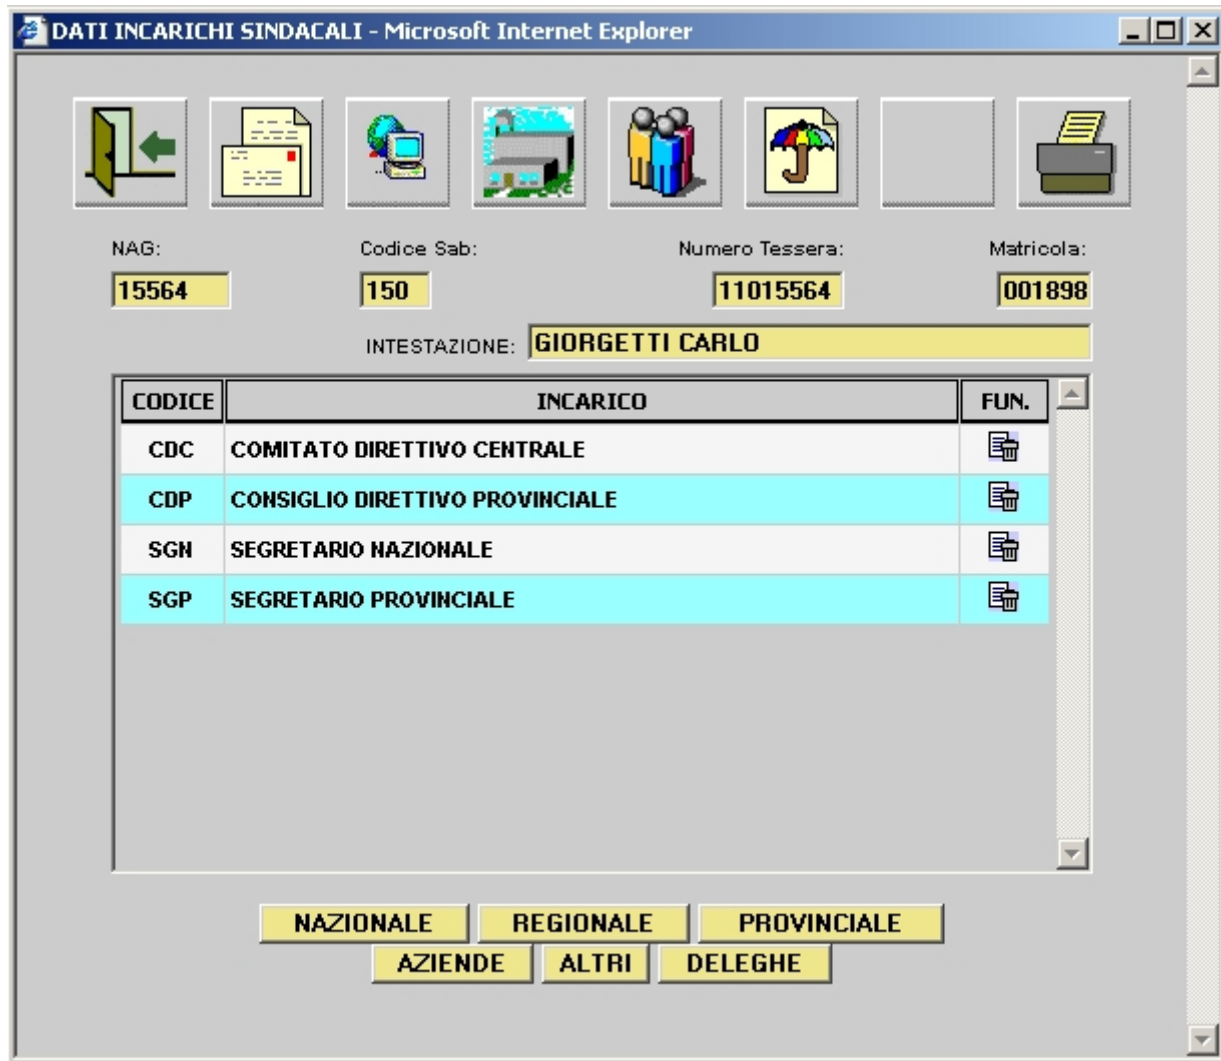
DATI INCARICHI SINDACALI - Microsoft Internet Explorer

NAG: 15564
Codice Sab: 150
Numero Tessera: 11015564
Matricola: 001898

INTESTAZIONE: GIORGETTI CARLO

| CODICE | INCARICO | FUN. |
|---|---|---|
| CDC | COMITATO DIRETTIVO CENTRALE | |
| CDP | CONSIGLIO DIRETTIVO PROVINCIALE | |
| SGN | SEGRETARIO NAZIONALE | |
| SGP | SEGRETARIO PROVINCIALE | |

NAZIONALE REGIONALE PROVINCIALE
AZIENDE ALTRI DELEGHE